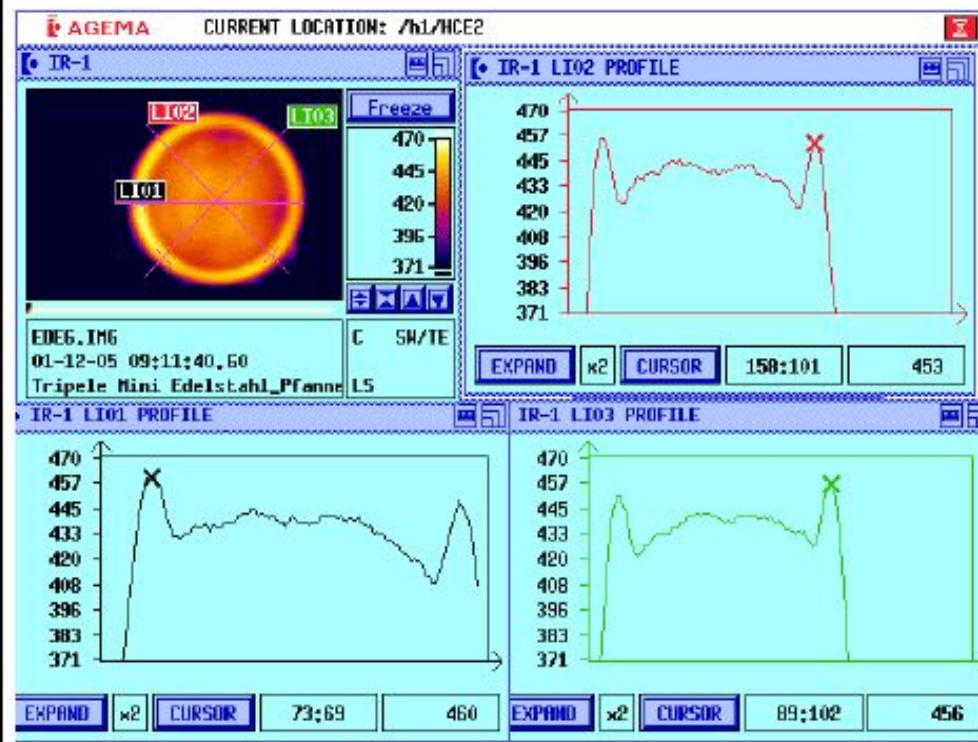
AGEMA CURRENT LOCATION: /h1/HCE2

IR-1

LI02 LI03 LI01

Freeze

470
445
420
396
371

EDE6.IMG
01-12-05 09:11:40.60
Tripele Mini Edelstahl_Pfanne

C SW/TE
LS

IR-1 LI02 PROFILE

470
457
445
433
420
408
396
383
371

EXPAND x2 CURSOR 158:101 453

IR-1 LI01 PROFILE

470
457
445
433
420
408
396
383
371

EXPAND x2 CURSOR 73:69 460

IR-1 LI03 PROFILE

470
457
445
433
420
408
396
383
371

EXPAND x2 CURSOR 89:102 456